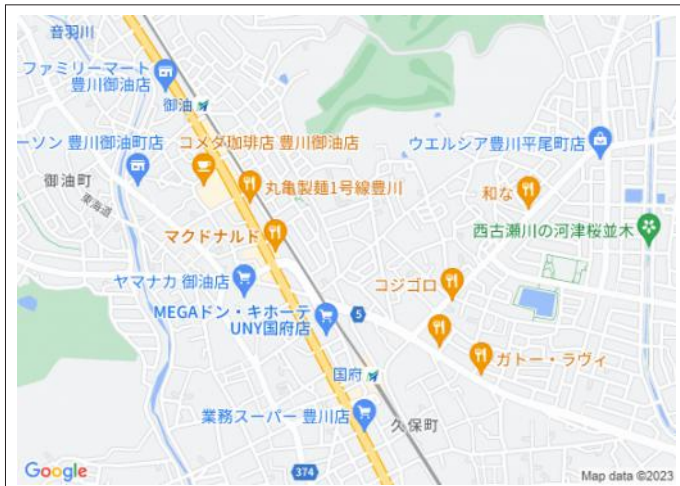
音羽川

ファミリーマート
豊川御油店

御油

ーソン 豊川御油町店

コメダ珈琲店 豊川御油店

ウエルシア豊川平尾町店

御油町

東海道

丸亀製麺1号線豊川

和な

西古瀬川の河津桜並木

マクドナルド

ヤマナカ 御油店

コジゴロ

MEGAドン・キホーテ
UNY国府店

5

ガトー・ラヴィ

国府

業務スーパー 豊川店

久保町

Google

374

Map data ©2023